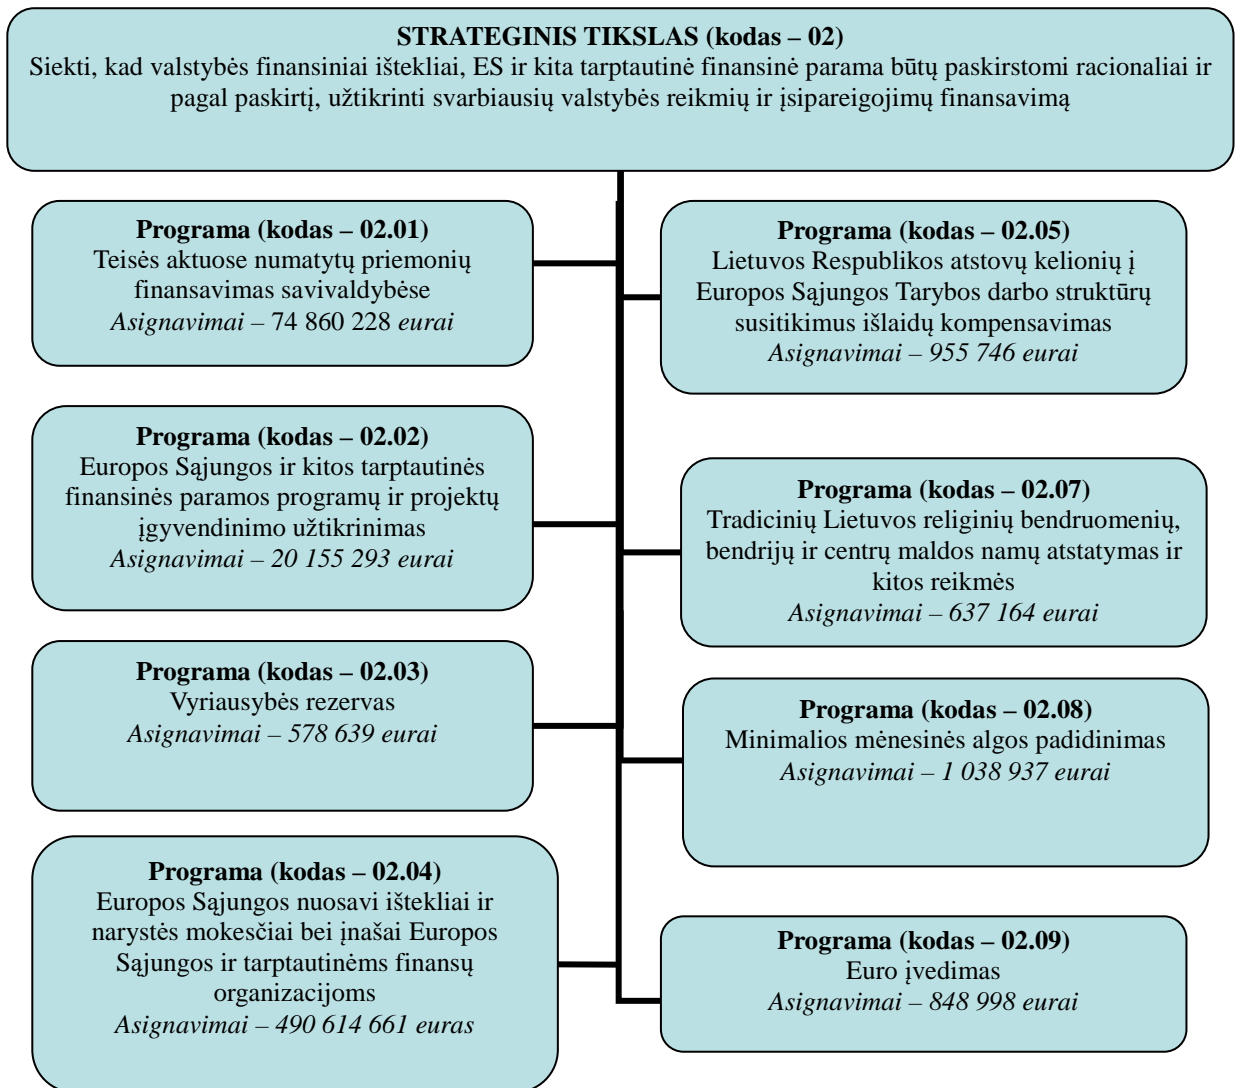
**STRATEGINIS TIKSLAS (kodas – 02)**
Siekti, kad valstybės finansiniai ištekliai, ES ir kita tarptautinė finansinė parama būtų paskirstomi racionaliai ir pagal paskirtį, užtikrinti svarbiausių valstybės reikmių ir įsipareigojimų finansavimą

**Programa (kodas – 02.01)**
Teisės aktuose numatytų priemonių finansavimas savivaldybėse
*Asignavimai* – 74 860 228 *eurai*

**Programa (kodas – 02.05)**
Lietuvos Respublikos atstovų kelionių į Europos Sąjungos Tarybos darbo struktūrų susitikimus išlaidų kompensavimas
*Asignavimai – 955 746 eurai*

**Programa (kodas – 02.02)**
Europos Sąjungos ir kitos tarptautinės finansinės paramos programų ir projektų įgyvendinimo užtikrinimas
*Asignavimai – 20 155 293 eurai*

**Programa (kodas – 02.07)**
Tradicinių Lietuvos religinių bendruomenių, bendrijų ir centrų maldos namų atstatymas ir kitos reikmės
*Asignavimai – 637 164 eurai*

**Programa (kodas – 02.03)**
Vyriausybės rezervas
*Asignavimai – 578 639 eurai*

**Programa (kodas – 02.08)**
Minimalios mėnesinės algos padidinimas
*Asignavimai – 1 038 937 eurai*

**Programa (kodas – 02.04)**
Europos Sąjungos nuosavi ištekliai ir narystės mokesčiai bei įnašai Europos Sąjungos ir tarptautinėms finansų organizacijoms
*Asignavimai – 490 614 661 euras*

**Programa (kodas – 02.09)**
Euro įvedimas
*Asignavimai – 848 998 eurai*